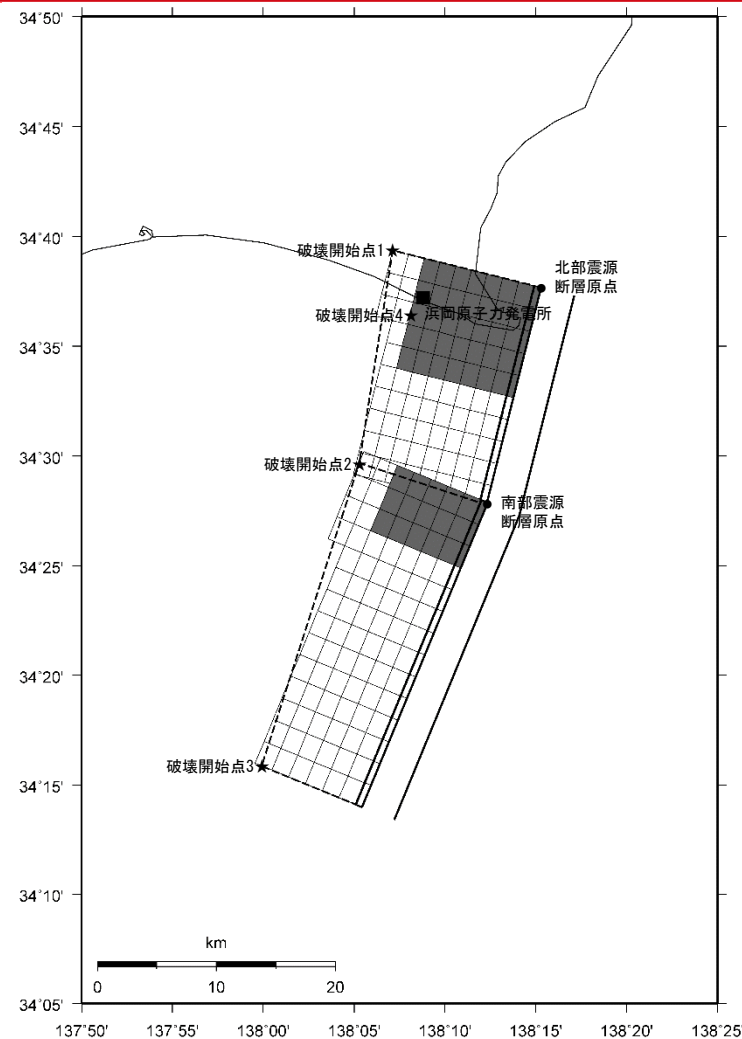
34°50'

34°45'

34°40'

34°35'

34°30'

34°25'

34°20'

34°15'

34°10'

34°05'

破壊開始点1

破壊開始点4

浜岡原子力発電所

北部震源断層原点

破壊開始点2

南部震源断層原点

破壊開始点3

km

0 10 20

137°50' 137°55' 138°00' 138°05' 138°10' 138°15' 138°20' 138°25'